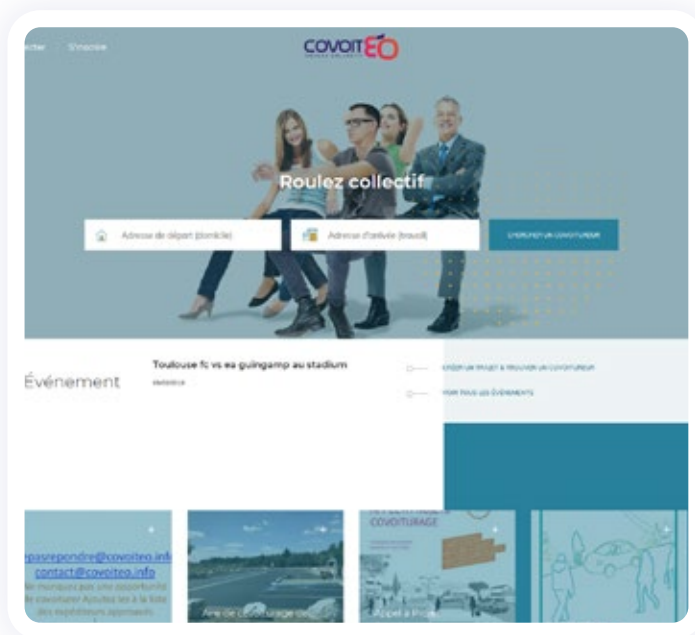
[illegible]ecter S'inscrire

COVOITEO
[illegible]

Roulez collectif

Adresse de départ (domicile)

Adresse d'arrivée (travail)

CHERCHER UN COVOITUREUR

Événement

Toulouse fc vs ea guingamp au stadium
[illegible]

CRÉER UN TRAJET & TROUVER UN COVOITUREUR

VOIR TOUS LES ÉVÉNEMENTS

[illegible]pasrepondre@covoiteo.info
contact@covoiteo.info
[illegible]

Aire de covoiturage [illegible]

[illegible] COVOITURAGE

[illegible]ppel à Proj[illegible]